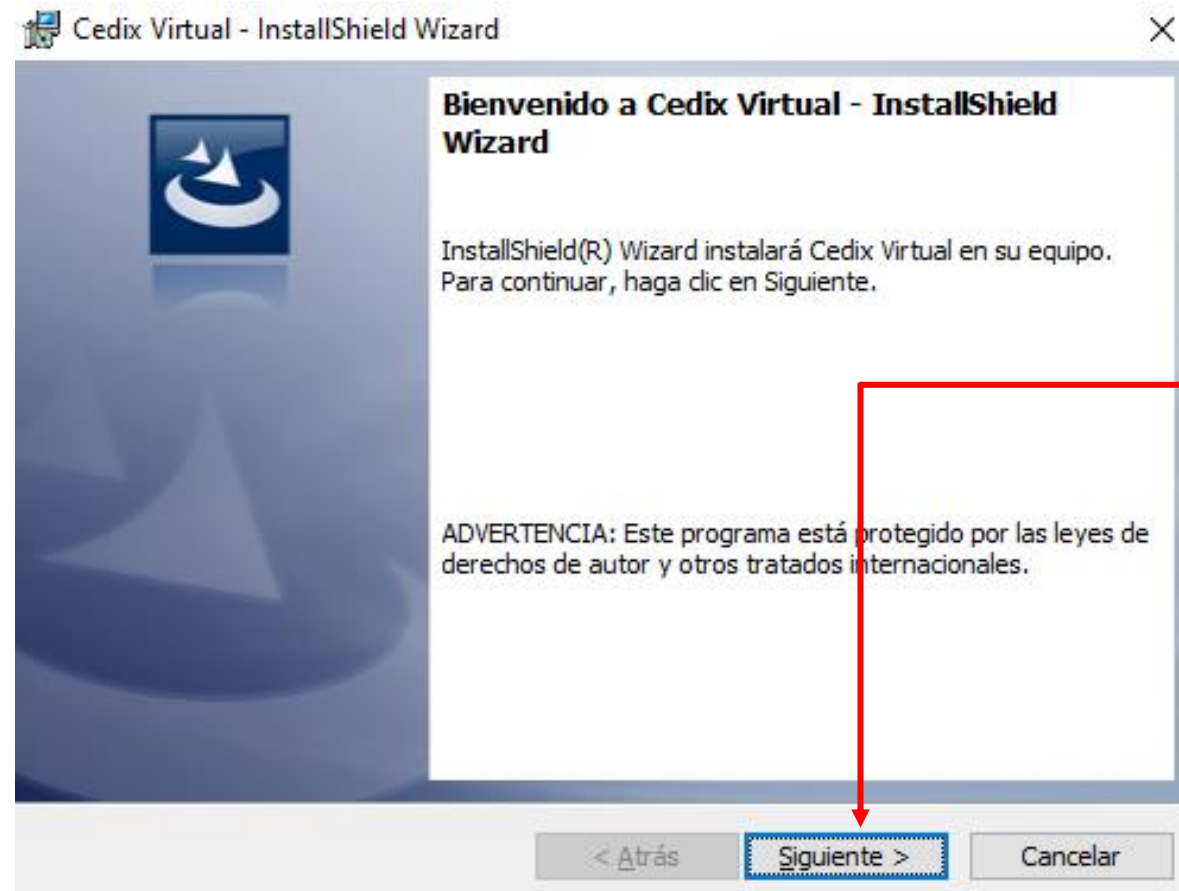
Cedix Virtual - InstallShield Wizard

Bienvenido a Cedix Virtual - InstallShield Wizard

InstallShield(R) Wizard instalará Cedix Virtual en su equipo. Para continuar, haga clic en Siguiente.

ADVERTENCIA: Este programa está protegido por las leyes de derechos de autor y otros tratados internacionales.

< Atrás
Siguiente >
Cancelar